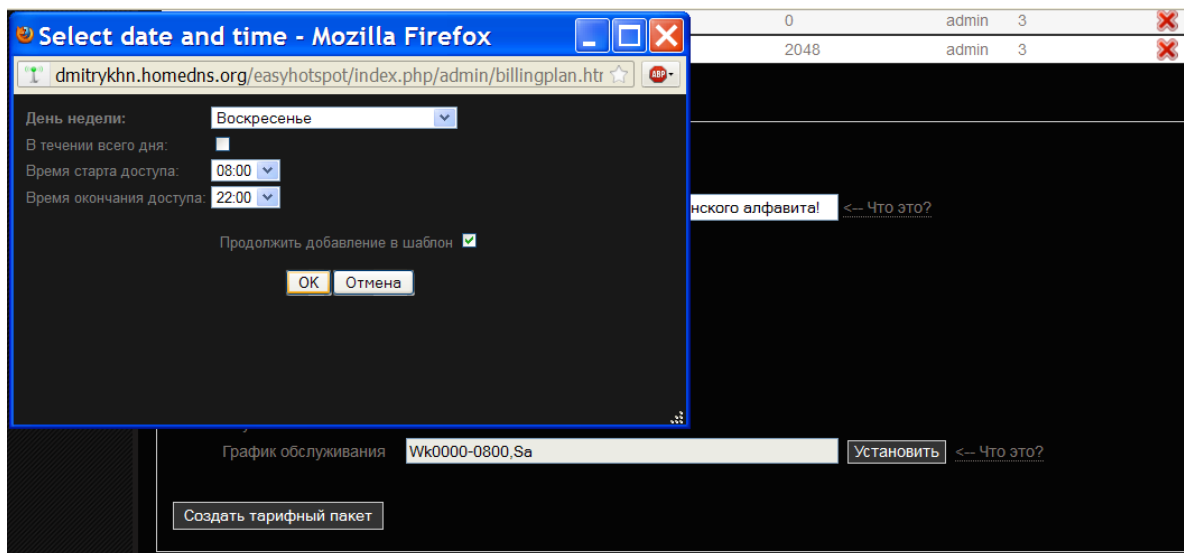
Select date and time - Mozilla Firefox

dmitrykhn.homedns.org/easyhotspot/index.php/admin/billingplan.htr

День недели: Воскресенье

В течении всего дня:

Время старта доступа: 08:00

Время окончания доступа: 22:00

Продолжить добавление в шаблон

OK Отмена

| 0 | admin | 3 |
|---|---|---|
| 2048 | admin | 3 |

нского алфавита! <-- Что это?

График обслуживания Wk0000-0800,Sa Установить <-- Что это?

Создать тарифный пакет